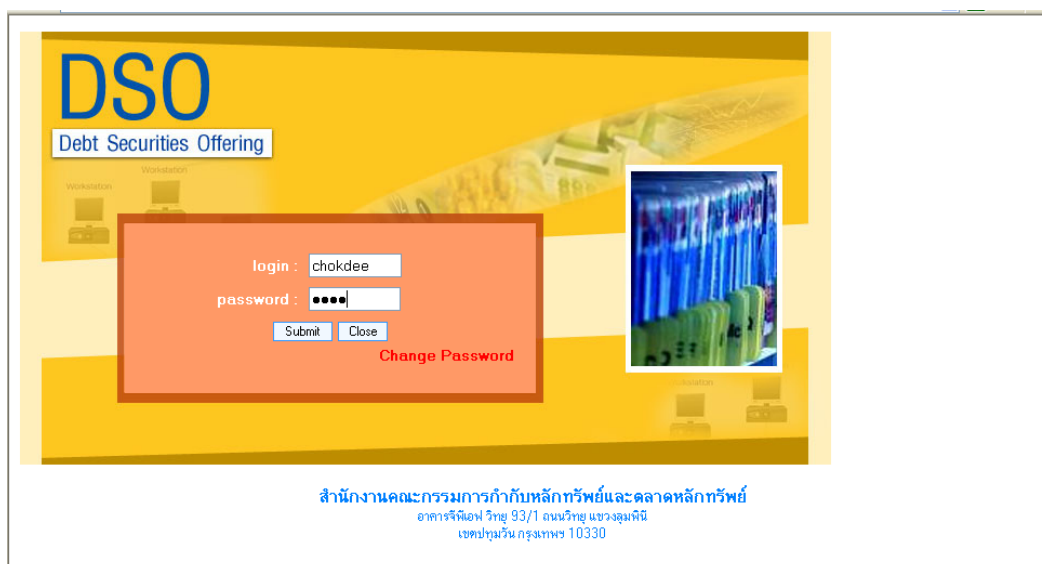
DSO
Debt Securities Offering

Workstation
Workstation

login : chokdee
password : ●●●●
Submit Close
Change Password

Workstation

สำนักงานคณะกรรมการกำกับหลักทรัพย์และตลาดหลักทรัพย์
อาคารจีพีเอฟ วิทยุ 93/1 ถนนวิทยุ แขวงลุมพินี
เขตปทุมวัน กรุงเทพฯ 10330